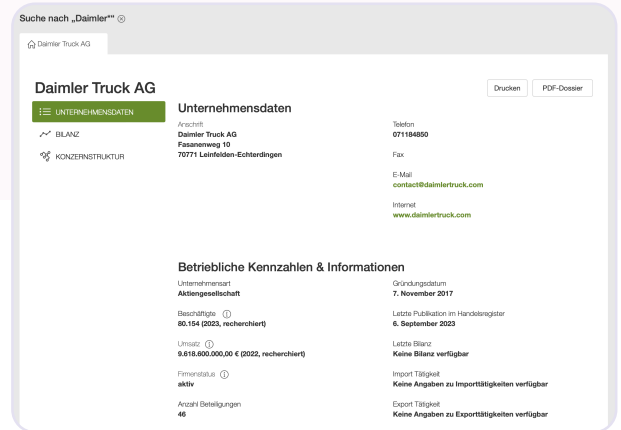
Suche nach „Daimler“ ⊗

Daimler Truck AG

Daimler Truck AG

Drucken PDF-Dossier

UNTERNEHMENSDATEN

BILANZ

KONZERNSTRUKTUR

Unternehmensdaten

Anschrift
Daimler Truck AG
Fasanenweg 10
70771 Leinfelden-Echterdingen

Telefon
071184850

Fax

E-Mail
contact@daimlertruck.com

Internet
www.daimlertruck.com

Betriebliche Kennzahlen & Informationen

Unternehmensart
Aktiengesellschaft

Gründungsdatum
7. November 2017

Beschäftigte ⓘ
80.154 (2023, recherchiert)

Letzte Publikation im Handelsregister
6. September 2023

Umsatz ⓘ
9.618.600.000,00 € (2022, recherchiert)

Letzte Bilanz
Keine Bilanz verfügbar

Firmenstatus ⓘ
aktiv

Import Tätigkeit
Keine Angaben zu Importtätigkeiten verfügbar

Anzahl Beteiligungen
46

Export Tätigkeit
Keine Angaben zu Exporttätigkeiten verfügbar